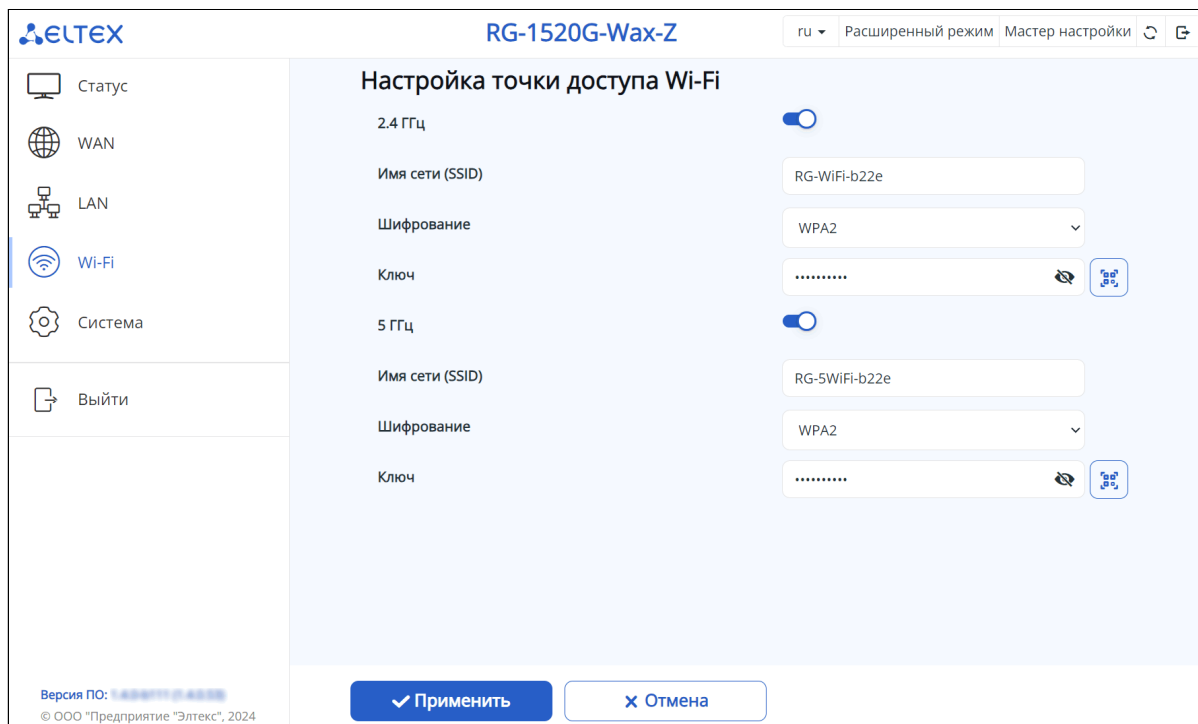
ELTEX

RG-1520G-Wax-Z

ru ▾ Расширенный режим Мастер настройки

Статус

WAN

LAN

Wi-Fi

Система

Выйти

Настройка точки доступа Wi-Fi

2.4 ГГц

Имя сети (SSID) RG-WiFi-b22e

Шифрование WPA2

Ключ ••••••••••

5 ГГц

Имя сети (SSID) RG-5WiFi-b22e

Шифрование WPA2

Ключ ••••••••••

Версия ПО: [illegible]

© ООО "Предприятие "Элтекс", 2024

✓ Применить

✕ Отмена